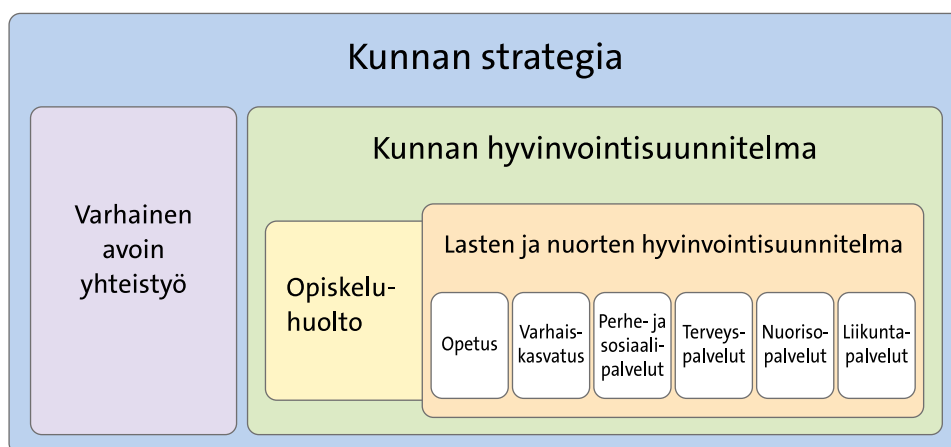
Kunnan strategia

Varhainen avoin yhteistyö

Kunnan hyvinvointisuunnitelma

Opiskeluhuolto

Lasten ja nuorten hyvinvointisuunnitelma

Opetus

Varhaiskasvatus

Perhe- ja sosiaalipalvelut

Terveyspalvelut

Nuorisopalvelut

Liikuntapalvelut